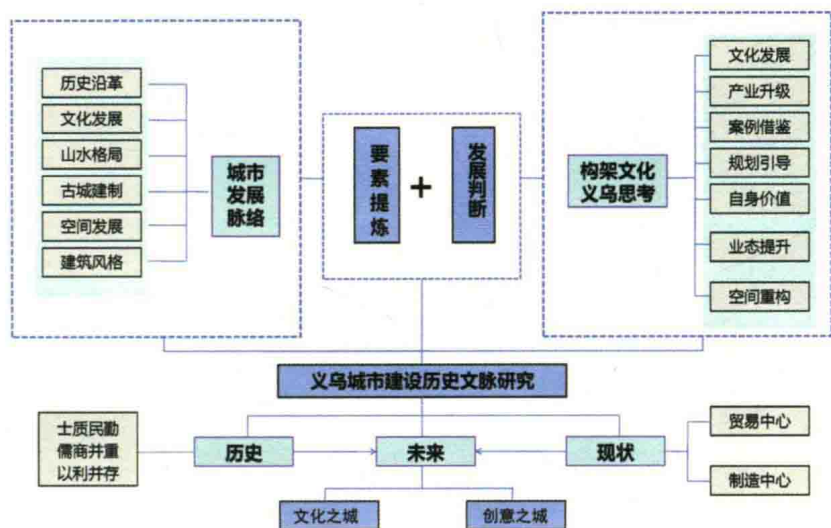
历史沿革
文化发展
山水格局
古城建制
空间发展
建筑风格

城市发展脉络

要素提炼

+

发展判断

构架文化义乌思考

文化发展
产业升级
案例借鉴
规划引导
自身价值
业态提升
空间重构

义乌城市建设历史文脉研究

士质民勤
儒商并重
以利并存

历史

未来

现状

贸易中心
制造中心

文化之城
创意之城